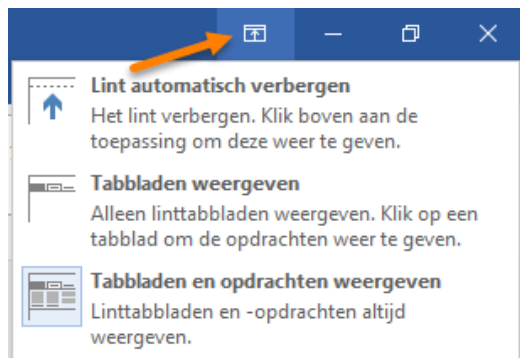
Lint automatisch verbergen
Het lint verbergen. Klik boven aan de toepassing om deze weer te geven.

Tabbladen weergeven
Alleen linttabbladen weergeven. Klik op een tabblad om de opdrachten weer te geven.

Tabbladen en opdrachten weergeven
Linttabbladen en -opdrachten altijd weergeven.